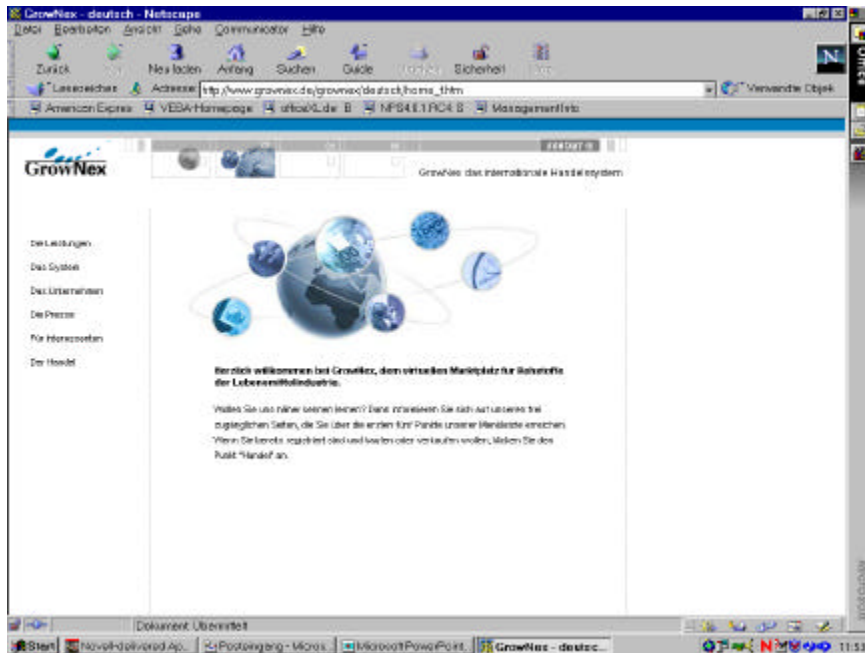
GrowNex - deutsch - Netscape

Datei Bearbeiten Ansicht Gehe Communicator Hilfe

Zurück Vor Neu laden Anfang Suchen Guide Drucken Sicherheit Stop

Lesezeichen Adresse: http://www.grownex.de/grownex/deutsch/home_f.htm Verwandte Objek

American Express VEGA-Homepage officeXL.de B NPS4.0.1 PC4 S Managementinfo

KONTAKT

GrowNex

GrowNex das internationale Handelssystem

Die Leistungen

Das System

Das Unternehmen

Die Preise

Für Interessenten

Der Handel

Herzlich willkommen bei GrowNex, dem virtuellen Marktplatz für Rohstoffe der Lebensmittelindustrie.

Wollen Sie uns näher kennen lernen? Dann informieren Sie sich auf unseren frei zugänglichen Seiten, die Sie über die ersten fünf Punkte unserer Menüleiste erreichen. Wenn Sie bereits registriert sind und kaufen oder verkaufen wollen, klicken Sie den Punkt "Handel" an.

Dokument: Übermittelt

Start Novell-delivered Ap... Posteingang - Micros... Microsoft PowerPoint... GrowNex - deutsc... 11:5